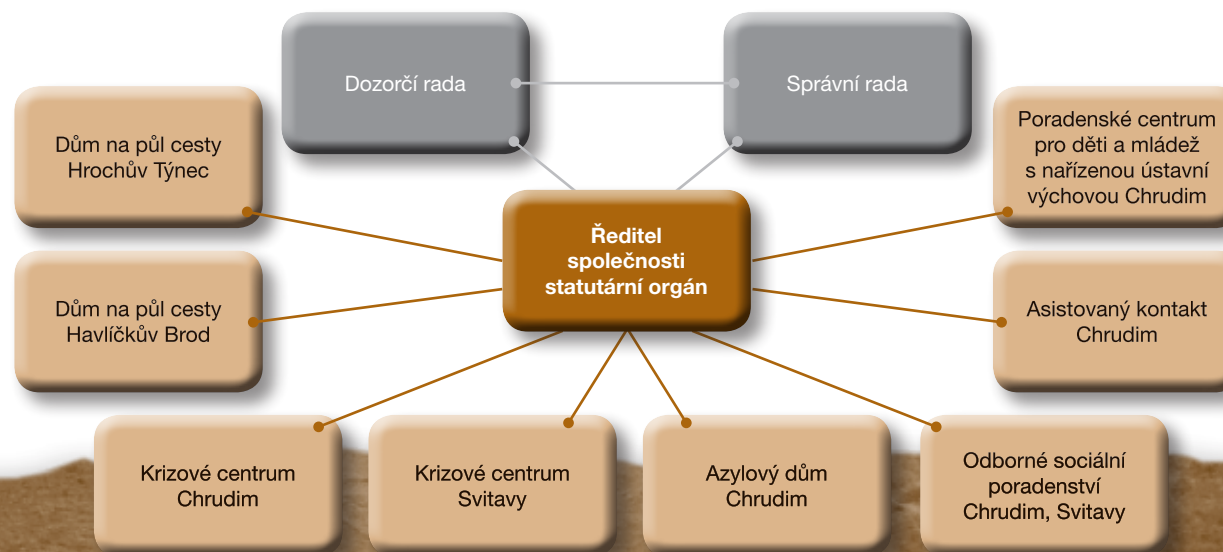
Dozorčí rada

Správní rada

Dům na půl cesty Hrochův Týnec

Poradenské centrum pro děti a mládež s nařízenou ústavní výchovou Chrudim

Ředitel společnosti statutární orgán

Dům na půl cesty Havlíčkův Brod

Asistovaný kontakt Chrudim

Krizové centrum Chrudim

Krizové centrum Svitavy

Azylový dům Chrudim

Odborné sociální poradenství Chrudim, Svitavy